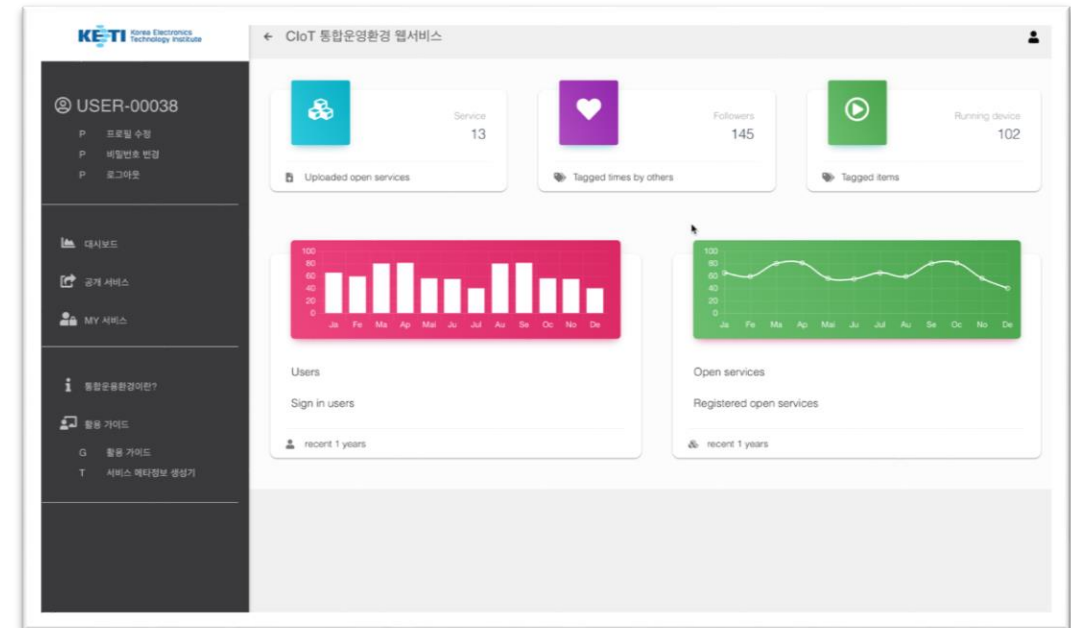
KETI Korea Electronics Technology Institute

← CIoT 통합운영환경 웹서비스

USER-00038
P 프로필 수정
P 비밀번호 변경
P 로그아웃

대시보드
공개 서비스
MY 서비스

통합운용환경이란?
활용 가이드
G 활용 가이드
T 서비스 메타정보 생성기

Service
13
Uploaded open services

Followers
145
Tagged times by others

Running device
102
Tagged items

100 80 60 40 20 0
Ja Fe Ma Ap Mai Ju Jul Au Se Oc No De

Users
Sign in users
recent 1 years

100 80 60 40 20 0
Ja Fe Ma Ap Mai Ju Jul Au Se Oc No De

Open services
Registered open services
recent 1 years